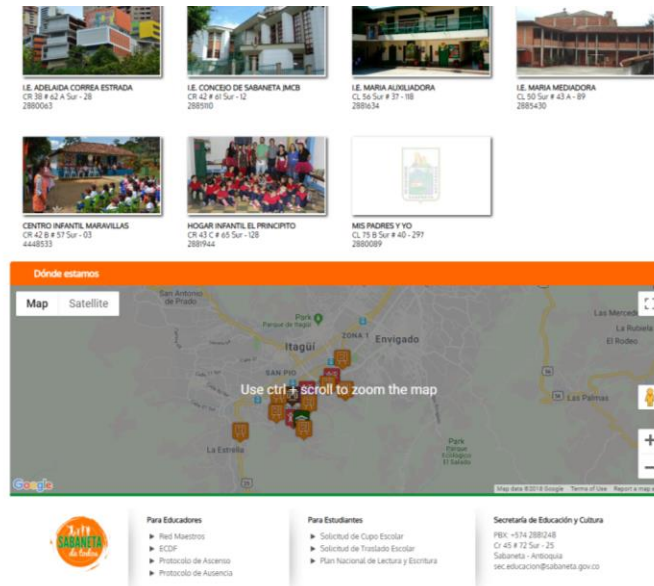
I.E. ADELAIDA CORREA ESTRADA
CR 38 # 62 A Sur - 28
2880063

I.E. CONCEJO DE SABANETA JMCB
CR 42 # 61 Sur - 12
2885110

I.E. MARIA AUXILIADORA
CL 56 Sur # 37 - 118
2881634

I.E. MARIA MEDIADORA
CL 50 Sur # 43 A - 89
2885430

CENTRO INFANTIL MARAVILLAS
CR 42 B # 57 Sur - 03
4448533

HOGAR INFANTIL EL PRINCIPITO
CR 43 C # 65 Sur - 128
2881944

MIS PADRES Y YO
CL 75 B Sur # 40 - 297
2880089

Dónde estamos

Map Satellite

San Antonio de Prado
Parque de Itagüí
Itagüí
ZONA 1
Envigado
SAN PIO
Use ctrl + scroll to zoom the map
La Estrella
Las Palmas
Las Mercedes
La Rubiela
El Rodeo
Parque Ecológico El Salado
Google
Map data ©2018 Google Terms of Use Report a map error

SABANETA de todos

Para Educadores
Red Maestros
ECDF
Protocolo de Ascenso
Protocolo de Ausencia

Para Estudiantes
Solicitud de Cupo Escolar
Solicitud de Traslado Escolar
Plan Nacional de Lectura y Escritura

Secretaría de Educación y Cultura
PBX: +574 2881248
Cr 45 # 72 Sur - 25
Sabaneta - Antioquia
sec.educacion@sabaneta.gov.co